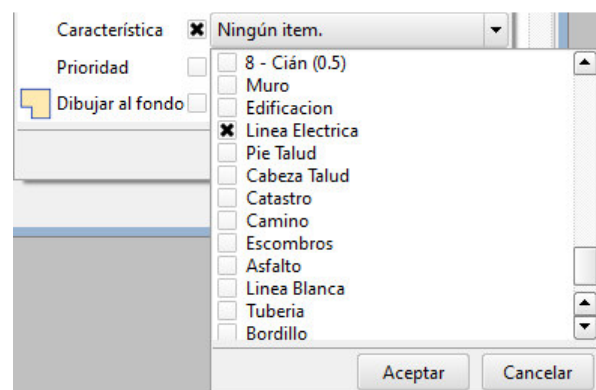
Característica
Ningún item.
Prioridad
Dibujar al fondo

8 - Cián (0.5)
Muro
Edificacion
Linea Electrica
Pie Talud
Cabeza Talud
Catastro
Camino
Escombros
Asfalto
Linea Blanca
Tuberia
Bordillo

Aceptar
Cancelar